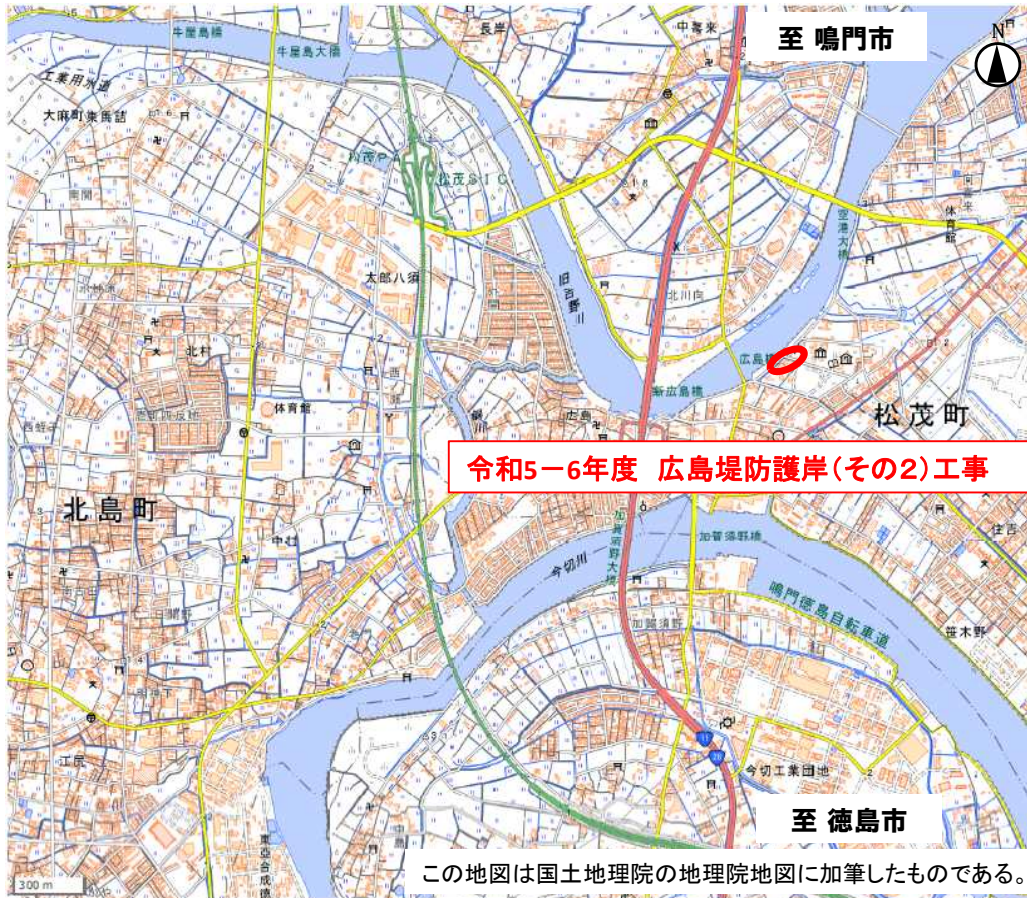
至 鳴門市

N

牛屋島橋

牛屋島大橋

中喜来

長岸

工業用水道

大麻町楽馬詰

松茂PA

松茂SIC

空港大橋

体育館

太郎八須

旧吉野川

北川向

北村

広島橋

新広島橋

松茂町

体育館

広島

令和5－6年度 広島堤防護岸(その2)工事

北島町

中村

加賀須野大橋

加賀須野橋

今切川

鳴門徳島自転車道

加賀須野

笹木野

江尻

今切工業団地

至 徳島市

300 m

この地図は国土地理院の地理院地図に加筆したものである。